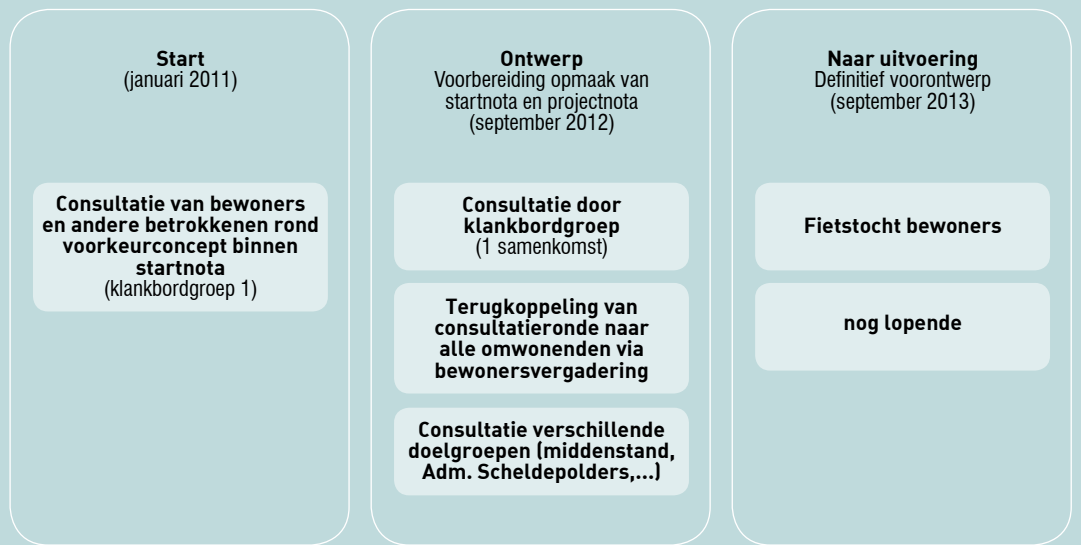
**Start**
(januari 2011)

**Consultatie van bewoners en andere betrokkenen rond voorkeurconcept binnen startnota**
(klankbordgroep 1)

**Ontwerp**
Voorbereiding opmaak van startnota en projectnota
(september 2012)

**Consultatie door klankbordgroep**
(1 samenkomst)

**Terugkoppeling van consultatieronde naar alle omwonenden via bewonersvergadering**

**Consultatie verschillende doelgroepen (middenstand, Adm. Scheldepolders,...)**

**Naar uitvoering**
Definitief voorontwerp
(september 2013)

**Fietstocht bewoners**

**nog lopende**